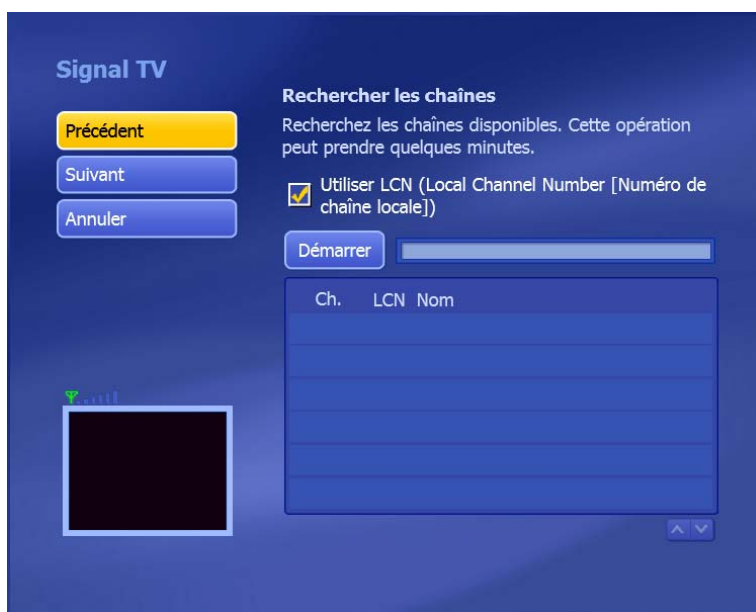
Signal TV

Précédent

Suivant

Annuler

Rechercher les chaînes

Recherchez les chaînes disponibles. Cette opération peut prendre quelques minutes.

Utiliser LCN (Local Channel Number [Numéro de chaîne locale])

Démarrer

| Ch. | LCN | Nom |
|---|---|---|
| | | |